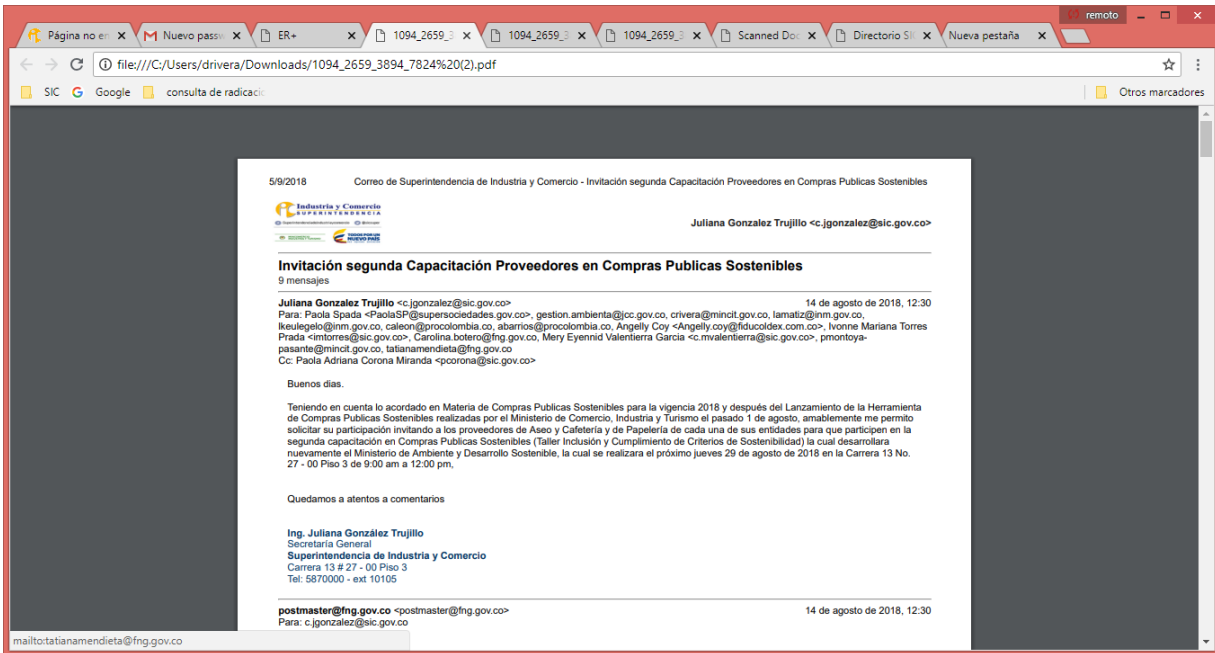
remoto

Página no en | Nuevo passw | ER+ | 1094_2659_3 | 1094_2659_3 | 1094_2659_3 | Scanned Do | Directorio SI | Nueva pestaña

file:///C:/Users/drivera/Downloads/1094_2659_3894_7824%20(2).pdf

SIC Google consulta de radicaci Otros marcadores

5/9/2018 Correo de Superintendencia de Industria y Comercio - Invitación segunda Capacitación Proveedores en Compras Publicas Sostenibles

Industria y Comercio SUPERINTENDENCIA

TODOS POR UN NUEVO PAÍS

Juliana Gonzalez Trujillo <c.jgonzalez@sic.gov.co>

Invitación segunda Capacitación Proveedores en Compras Publicas Sostenibles
9 mensajes

Juliana Gonzalez Trujillo <c.jgonzalez@sic.gov.co> 14 de agosto de 2018, 12:30
Para: Paola Spada <PaolaSP@supersociedades.gov.co>, gestion.ambienta@jcc.gov.co, crivera@mincit.gov.co, lamatiz@inm.gov.co, lkeulegelo@inm.gov.co, caleon@procolombia.co, abarrios@procolombia.co, Angelly Coy <Angelly.coy@fiducoldex.com.co>, Ivonne Mariana Torres Prada <imtorres@sic.gov.co>, Carolina.botero@fng.gov.co, Mery Eyennid Valentierra Garcia <c.mvalentierra@sic.gov.co>, pmontoya-pasante@mincit.gov.co, tatianamendieta@fng.gov.co
Cc: Paola Adriana Corona Miranda <pcorona@sic.gov.co>

Buenos dias.

Teniendo en cuenta lo acordado en Materia de Compras Publicas Sostenibles para la vigencia 2018 y después del Lanzamiento de la Herramienta de Compras Publicas Sostenibles realizadas por el Ministerio de Comercio, Industria y Turismo el pasado 1 de agosto, amablemente me permito solicitar su participación invitando a los proveedores de Aseo y Cafetería y de Papelería de cada una de sus entidades para que participen en la segunda capacitación en Compras Publicas Sostenibles (Taller Inclusión y Cumplimiento de Criterios de Sostenibilidad) la cual desarrollara nuevamente el Ministerio de Ambiente y Desarrollo Sostenible, la cual se realizara el próximo jueves 29 de agosto de 2018 en la Carrera 13 No. 27 - 00 Piso 3 de 9:00 am a 12:00 pm,

Quedamos a atentos a comentarios

Ing. Juliana González Trujillo
Secretaría General
Superintendencia de Industria y Comercio
Carrera 13 # 27 - 00 Piso 3
Tel: 5870000 - ext 10105

postmaster@fng.gov.co <postmaster@fng.gov.co> 14 de agosto de 2018, 12:30
Para: c.jgonzalez@sic.gov.co

mailto:tatianamendieta@fng.gov.co